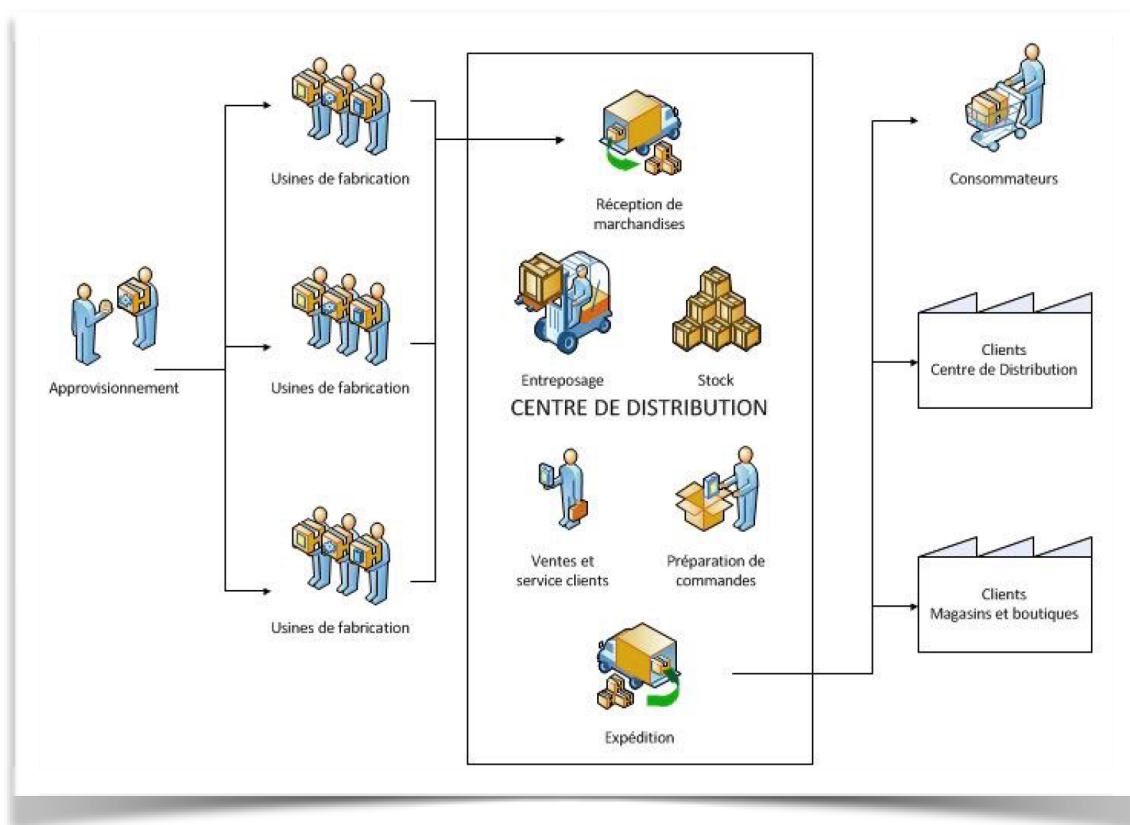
Approvisionnement

Usines de fabrication

Usines de fabrication

Usines de fabrication

Réception de marchandises

Entreposage

Stock

CENTRE DE DISTRIBUTION

Ventes et service clients

Préparation de commandes

Expédition

Consommateurs

Clients
Centre de Distribution

Clients
Magasins et boutiques